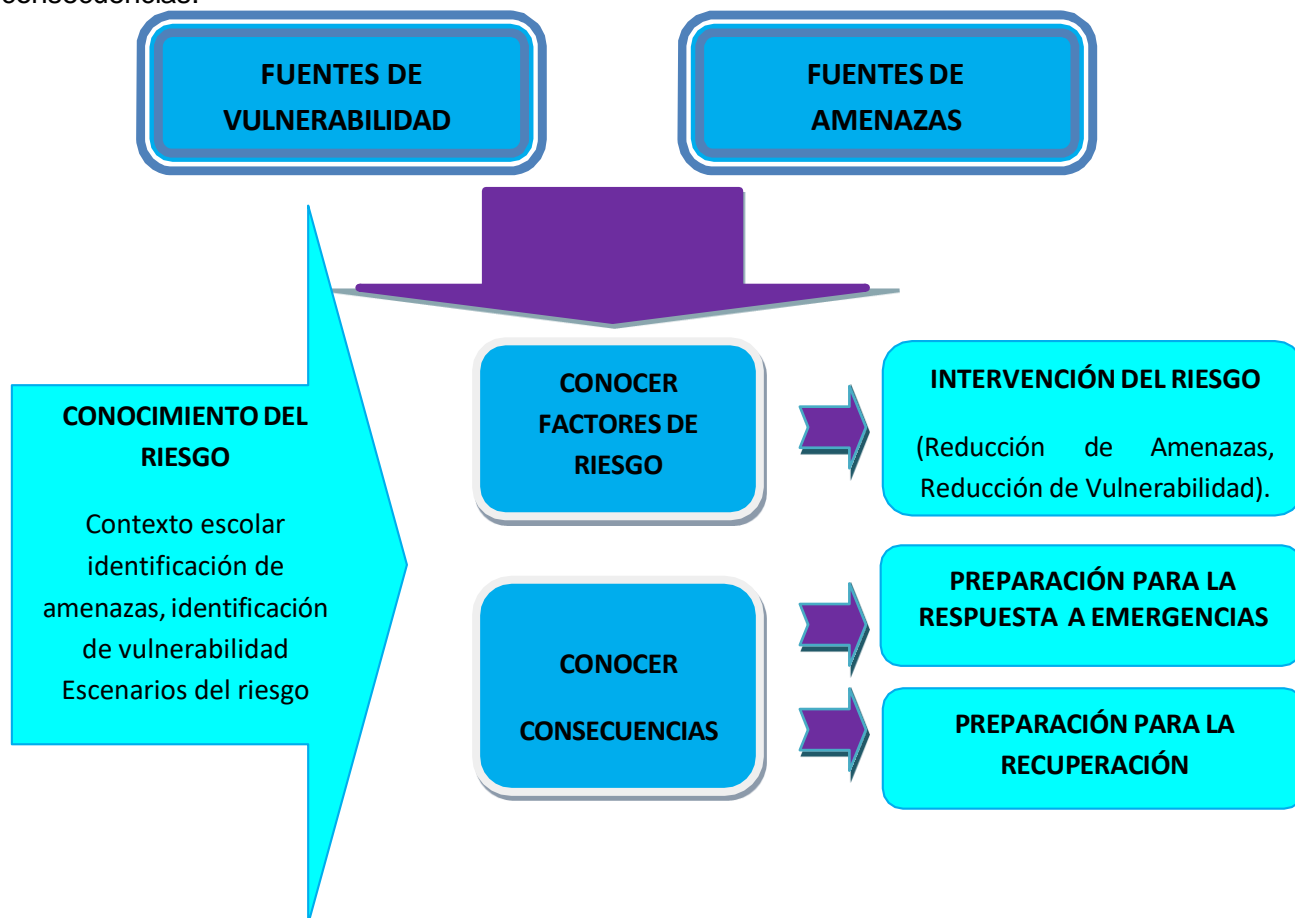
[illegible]

FUENTES DE VULNERABILIDAD

FUENTES DE AMENAZAS

CONOCIMIENTO DEL RIESGO

Contexto escolar identificación de amenazas, identificación de vulnerabilidad Escenarios del riesgo

CONOCER FACTORES DE RIESGO

INTERVENCIÓN DEL RIESGO

(Reducción de Amenazas, Reducción de Vulnerabilidad).

CONOCER CONSECUENCIAS

PREPARACIÓN PARA LA RESPUESTA A EMERGENCIAS

PREPARACIÓN PARA LA RECUPERACIÓN